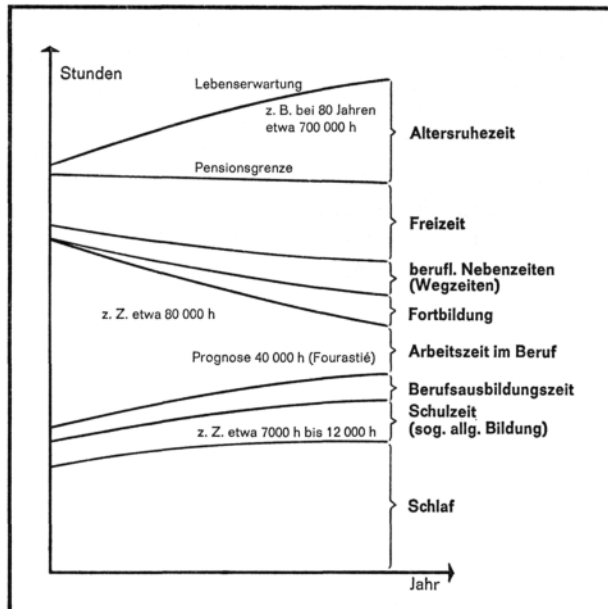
Stunden

Lebenserwartung

z. B. bei 80 Jahren etwa 700 000 h

Altersruhezeit

Pensionsgrenze

Freizeit

berufl. Nebenzeiten (Wegzeiten)

z. Z. etwa 80 000 h

Fortbildung

Prognose 40 000 h (Fourastié)

Arbeitszeit im Beruf

Berufsausbildungszeit

Schulzeit (sog. allg. Bildung)

z. Z. etwa 7000 h bis 12 000 h

Schlaf

Jahr